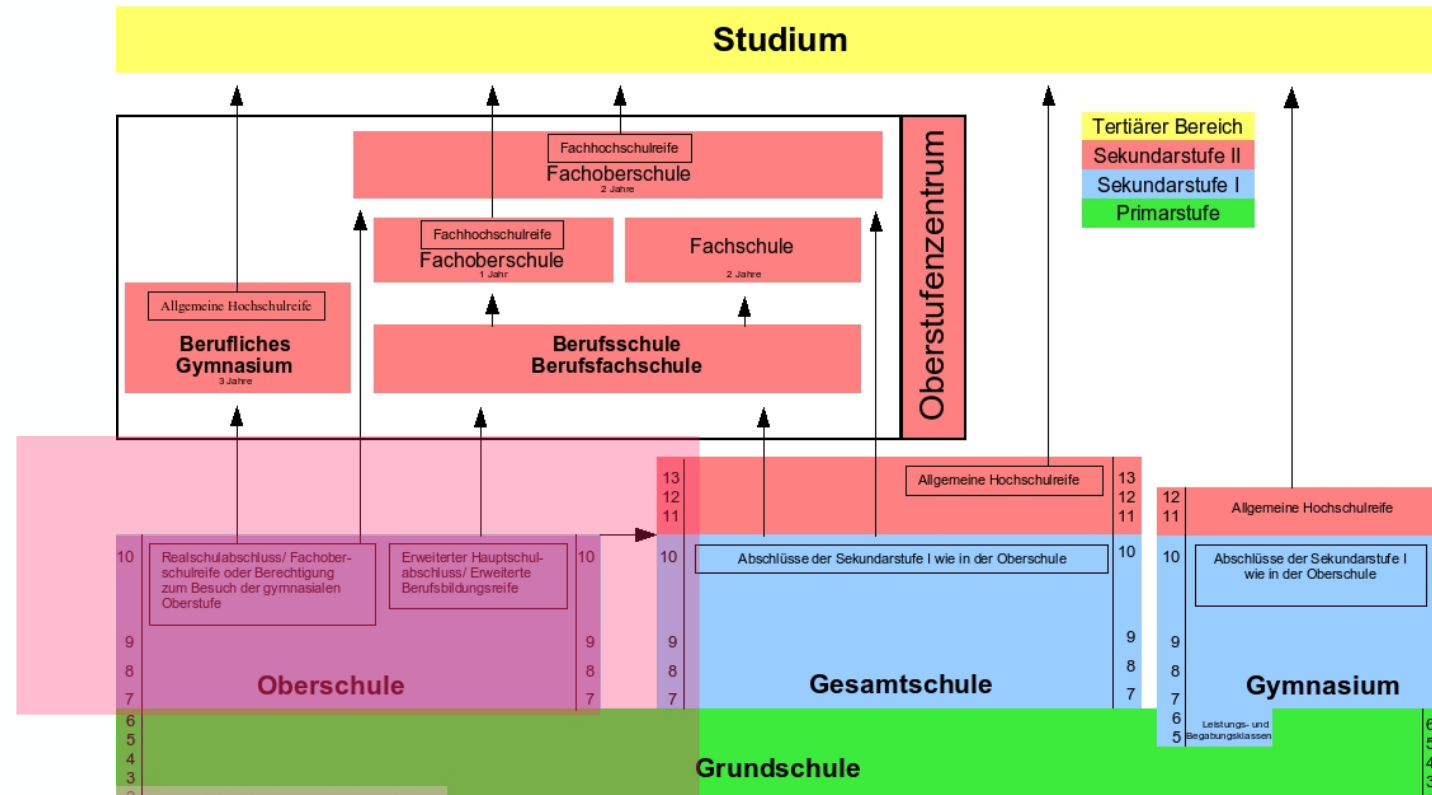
Studium

Tertiärer Bereich
Sekundarstufe II
Sekundarstufe I
Primarstufe

Fachhochschulreife
Fachoberschule
2 Jahre

Oberstufenzentrum

Fachhochschulreife
Fachoberschule
1 Jahr

Fachschule
2 Jahre

Allgemeine Hochschulreife
Berufliches Gymnasium
3 Jahre

Berufsschule
Berufsfachschule

13
12
11

Allgemeine Hochschulreife

13
12
11

12
11
Allgemeine Hochschulreife

10
Realschulabschluss/ Fachoberschulreife oder Berechtigung zum Besuch der gymnasialen Oberstufe

Erweiterter Hauptschulabschluss/ Erweiterte Berufsbildungsreife
10

10
Abschlüsse der Sekundarstufe I wie in der Oberschule
10

10
Abschlüsse der Sekundarstufe I wie in der Oberschule

9
8
7
Oberschule
9
8
7

9
8
7
Gesamtschule
9
8
7

9
8
7
Gymnasium

6
5
4
3
Grundschule

6
5
Leistungs- und Begabungsklassen
6
5
4
3